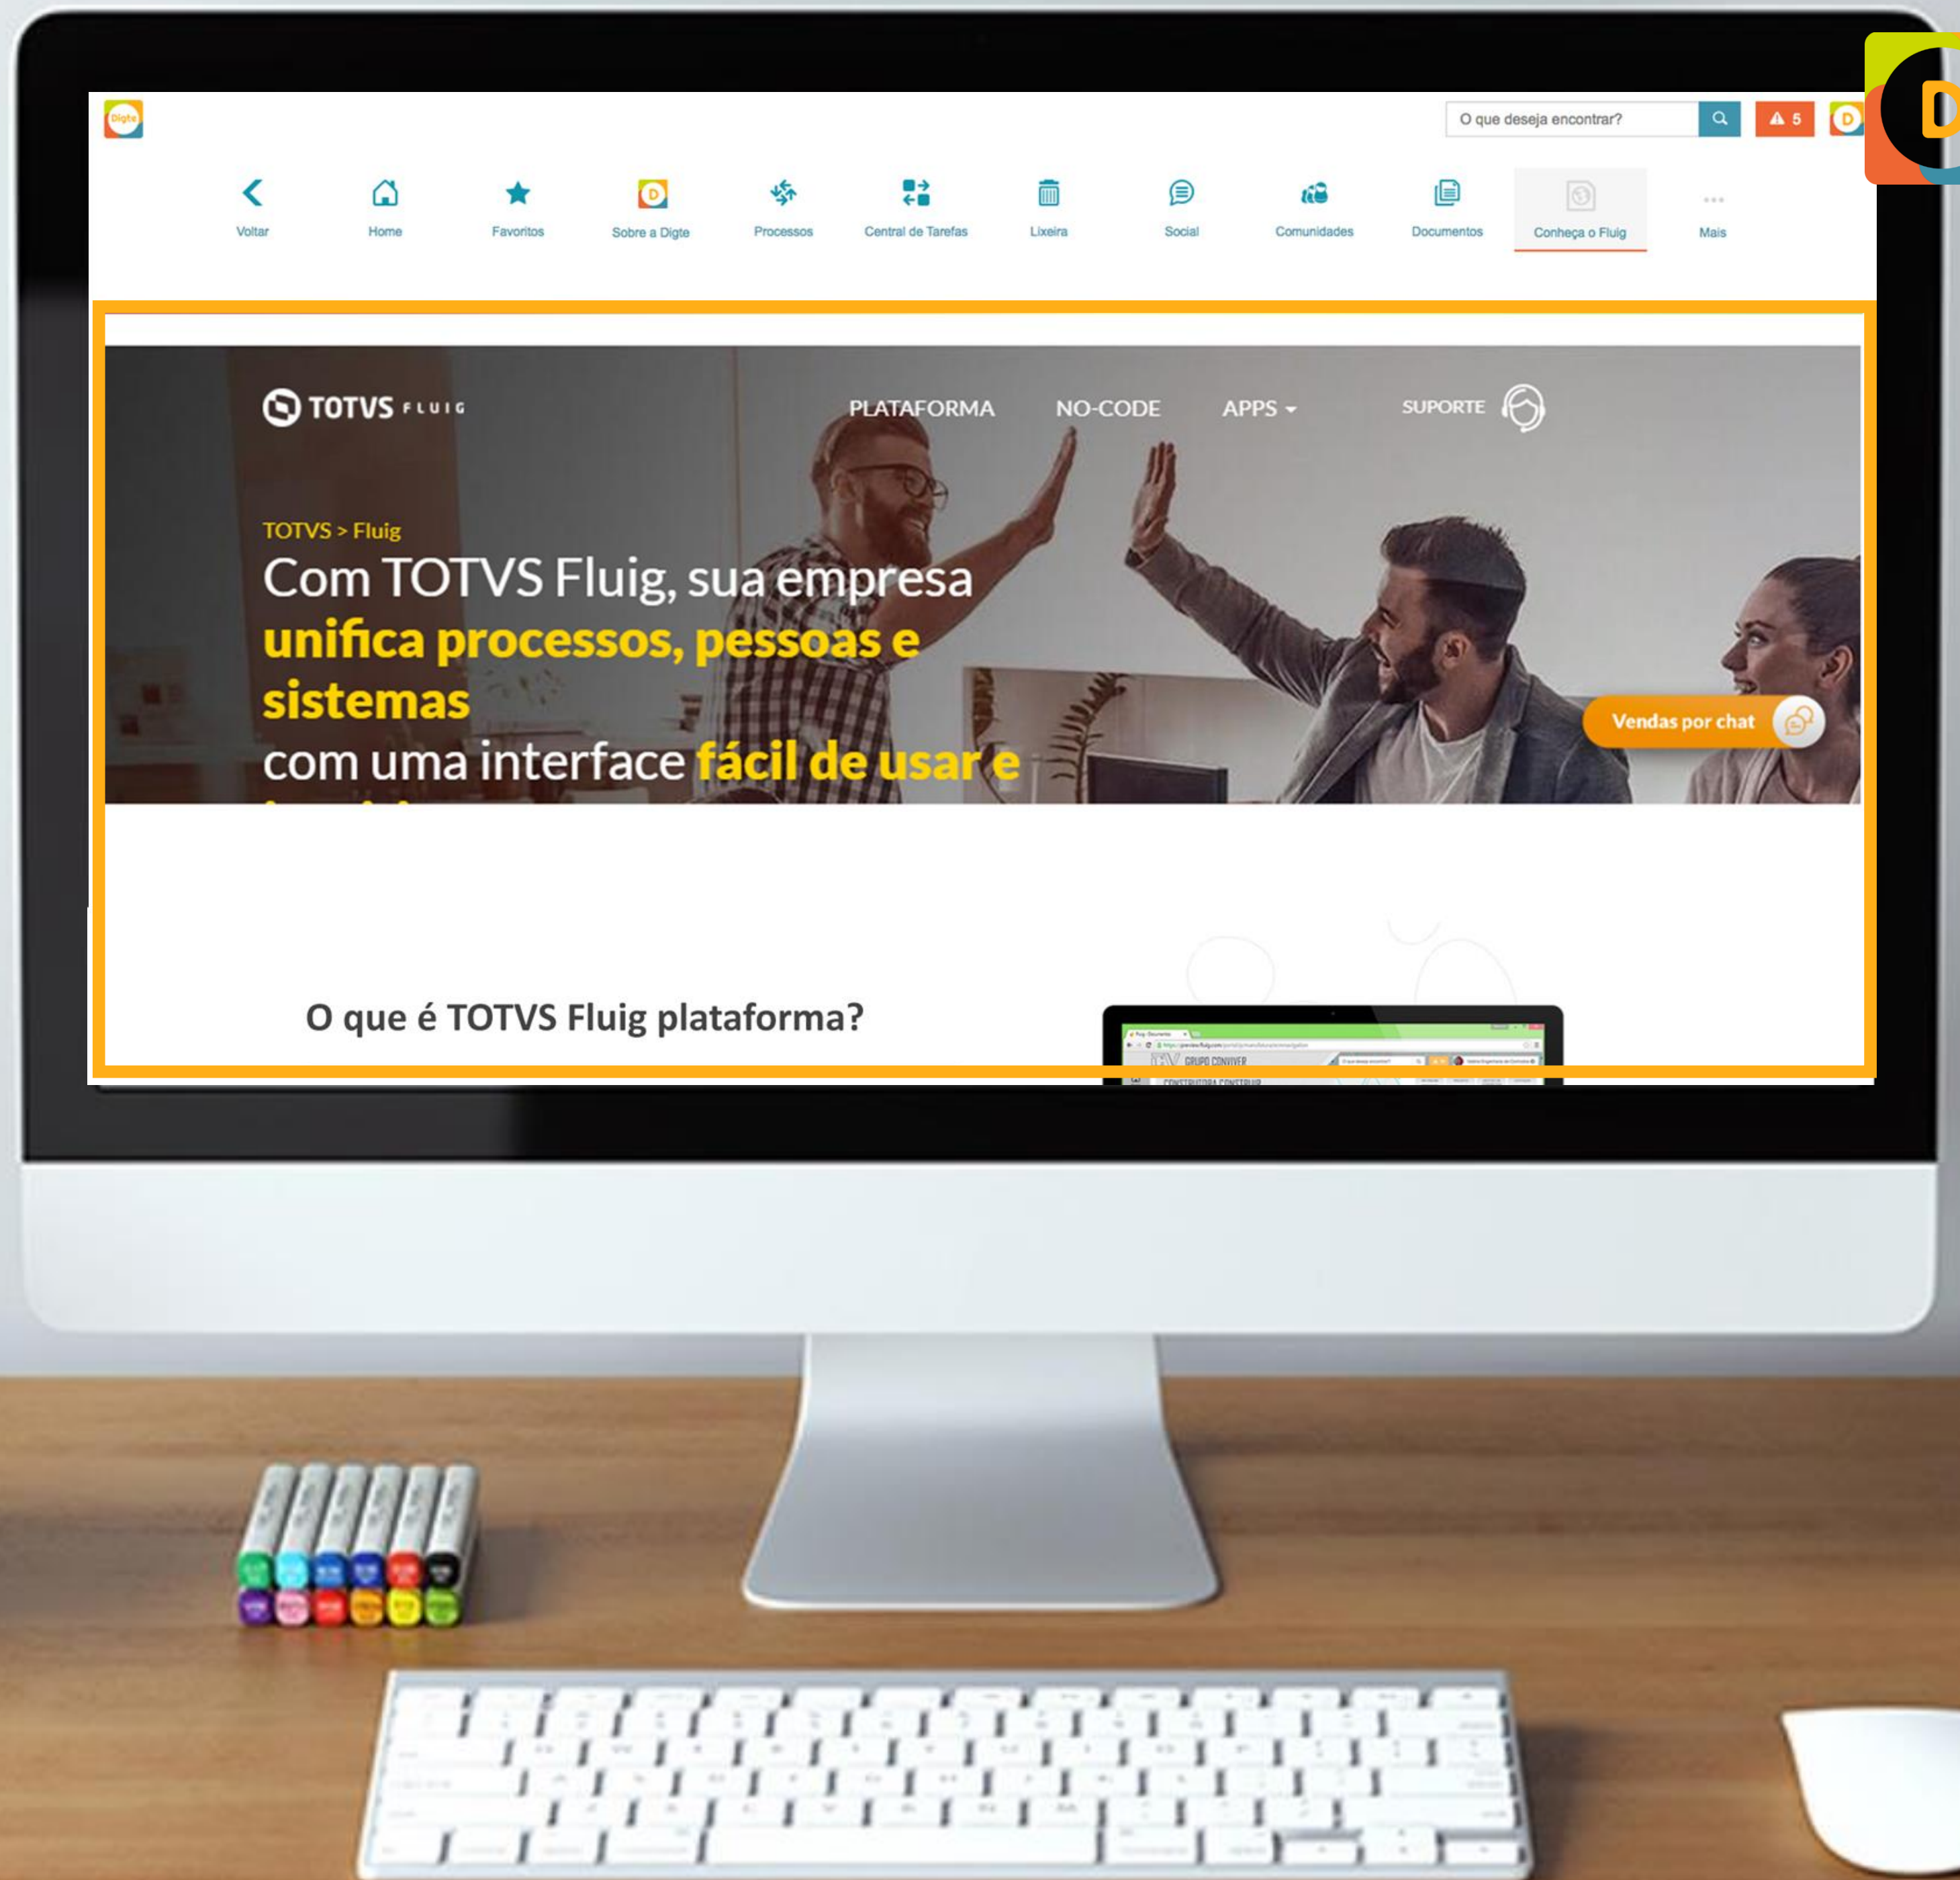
Digte

O que deseja encontrar?

5

Voltar
Home
Favoritos
Sobre a Digte
Processos
Central de Tarefas
Lixeira
Social
Comunidades
Documentos
Conheça o Fluig
Mais

TOTVS FLUIG

PLATAFORMA
NO-CODE
APPS
SUPORTE

TOTVS > Fluig

Com TOTVS Fluig, sua empresa unifica processos, pessoas e sistemas com uma interface fácil de usar e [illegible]

Vendas por chat

O que é TOTVS Fluig plataforma?

GRUPO CONVIVER
CONSTRUTORA CONVIVER